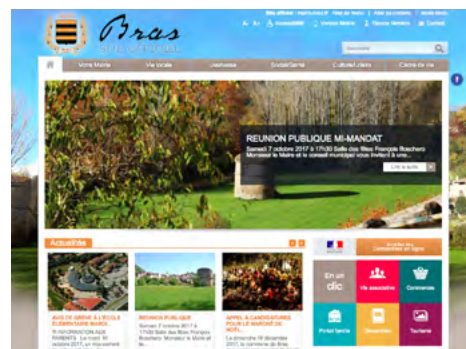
Bras

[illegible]

Rechercher

Votre Mairie | Vie locale | Jeunesse | Social/Santé | Culture/Loisirs | Cadre de vie

REUNION PUBLIQUE MI-MANDAT

Samedi 7 octobre 2017 à 17h30 Salle des fêtes François Boschero Monsieur le Maire et le conseil municipal vous invitent à une...

Lire la suite

Actualités

AVIS DE GRÈVE À L'ÉCOLE ÉLÉMENTAIRE MARDI... INFORMATION AUX PARENTS : Le mardi 10 octobre 2017, un mouvement...

REUNION PUBLIQUE Samedi 7 octobre 2017 à 17h30 Salle des Fêtes François Boschero. Monsieur le Maire et le...

APPEL A CANDIDATURE POUR LE MARCHÉ DE NOËL... Le dimanche 10 décembre 2017, la commune de Bras...

En un clic

Vie associative

Commerces

Portail famille

Démarches

Tourisme